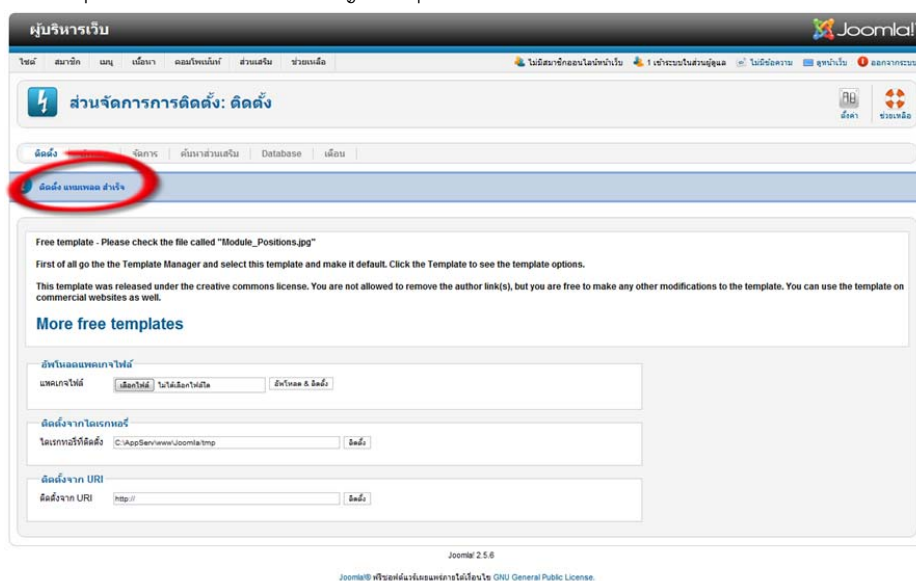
ผู้บริหารเว็บ

Joomla!

ไซต์ สมาชิก เมนู เนื้อหา คอมโพเน้นท์ ส่วนเสริม ช่วยเหลือ

ไม่มีสมาชิกออนไลน์หน้าเว็บ 1 เข้าระบบในส่วนผู้ดูแล ไม่มีข้อความ ดูหน้าเว็บ ออกจากระบบ

ส่วนจัดการการติดตั้ง: ติดตั้ง

ตั้งค่า ช่วยเหลือ

ติดตั้ง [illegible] จัดการ ค้นหาส่วนเสริม Database เตือน

ติดตั้ง แทมเพลต สำเร็จ

Free template - Please check the file called "Module_Positions.jpg"

First of all go the the Template Manager and select this template and make it default. Click the Template to see the template options.

This template was released under the creative commons license. You are not allowed to remove the author link(s), but you are free to make any other modifications to the template. You can use the template on commercial websites as well.

More free templates

อัพโหลดแพคเกจไฟล์

แพคเกจไฟล์ เลือกไฟล์ ไม่ได้เลือกไฟล์ใด อัพโหลด & ติดตั้ง

ติดตั้งจากไดเรกทอรี่

ไดเรกทอรี่ที่ติดตั้ง C:\AppServ\www\Joomla\tmp ติดตั้ง

ติดตั้งจาก URL

ติดตั้งจาก URL http:// ติดตั้ง

Joomla! 2.5.6

Joomla!® ฟรีซอฟต์แวร์เผยแพร่ภายใต้เงื่อนไข GNU General Public License.